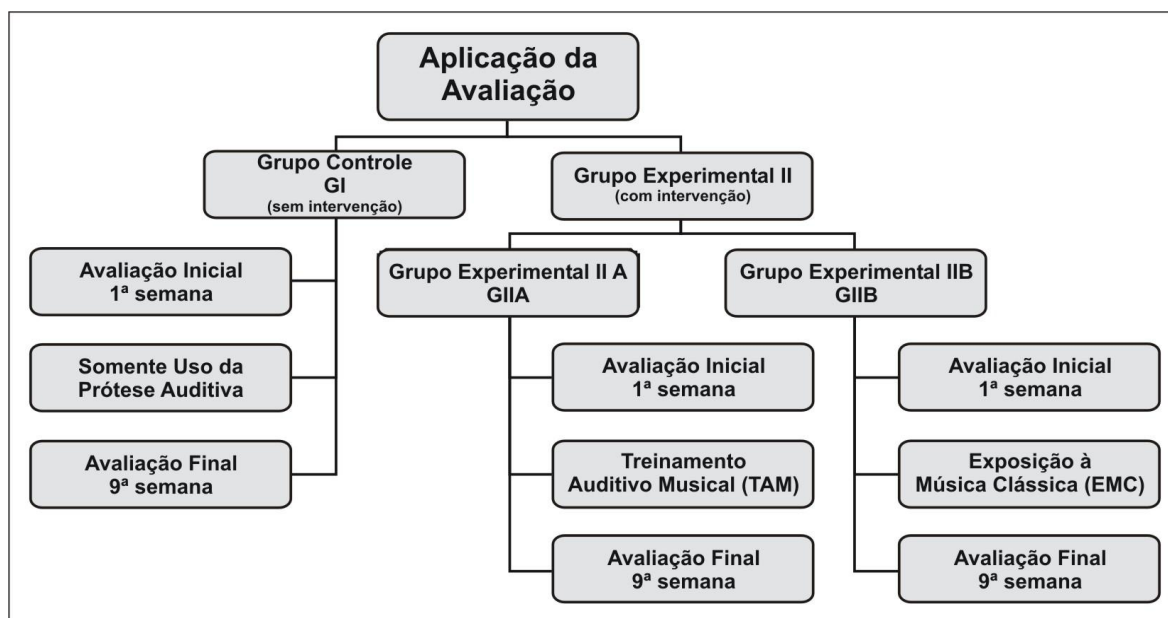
Aplicação da Avaliação

Grupo Controle
GI
(sem intervenção)

Grupo Experimental II
(com intervenção)

Avaliação Inicial
1ª semana

Somente Uso da Prótese Auditiva

Avaliação Final
9ª semana

Grupo Experimental II A
GIIA

Grupo Experimental IIB
GIIB

Avaliação Inicial
1ª semana

Treinamento Auditivo Musical (TAM)

Avaliação Final
9ª semana

Avaliação Inicial
1ª semana

Exposição à Música Clássica (EMC)

Avaliação Final
9ª semana